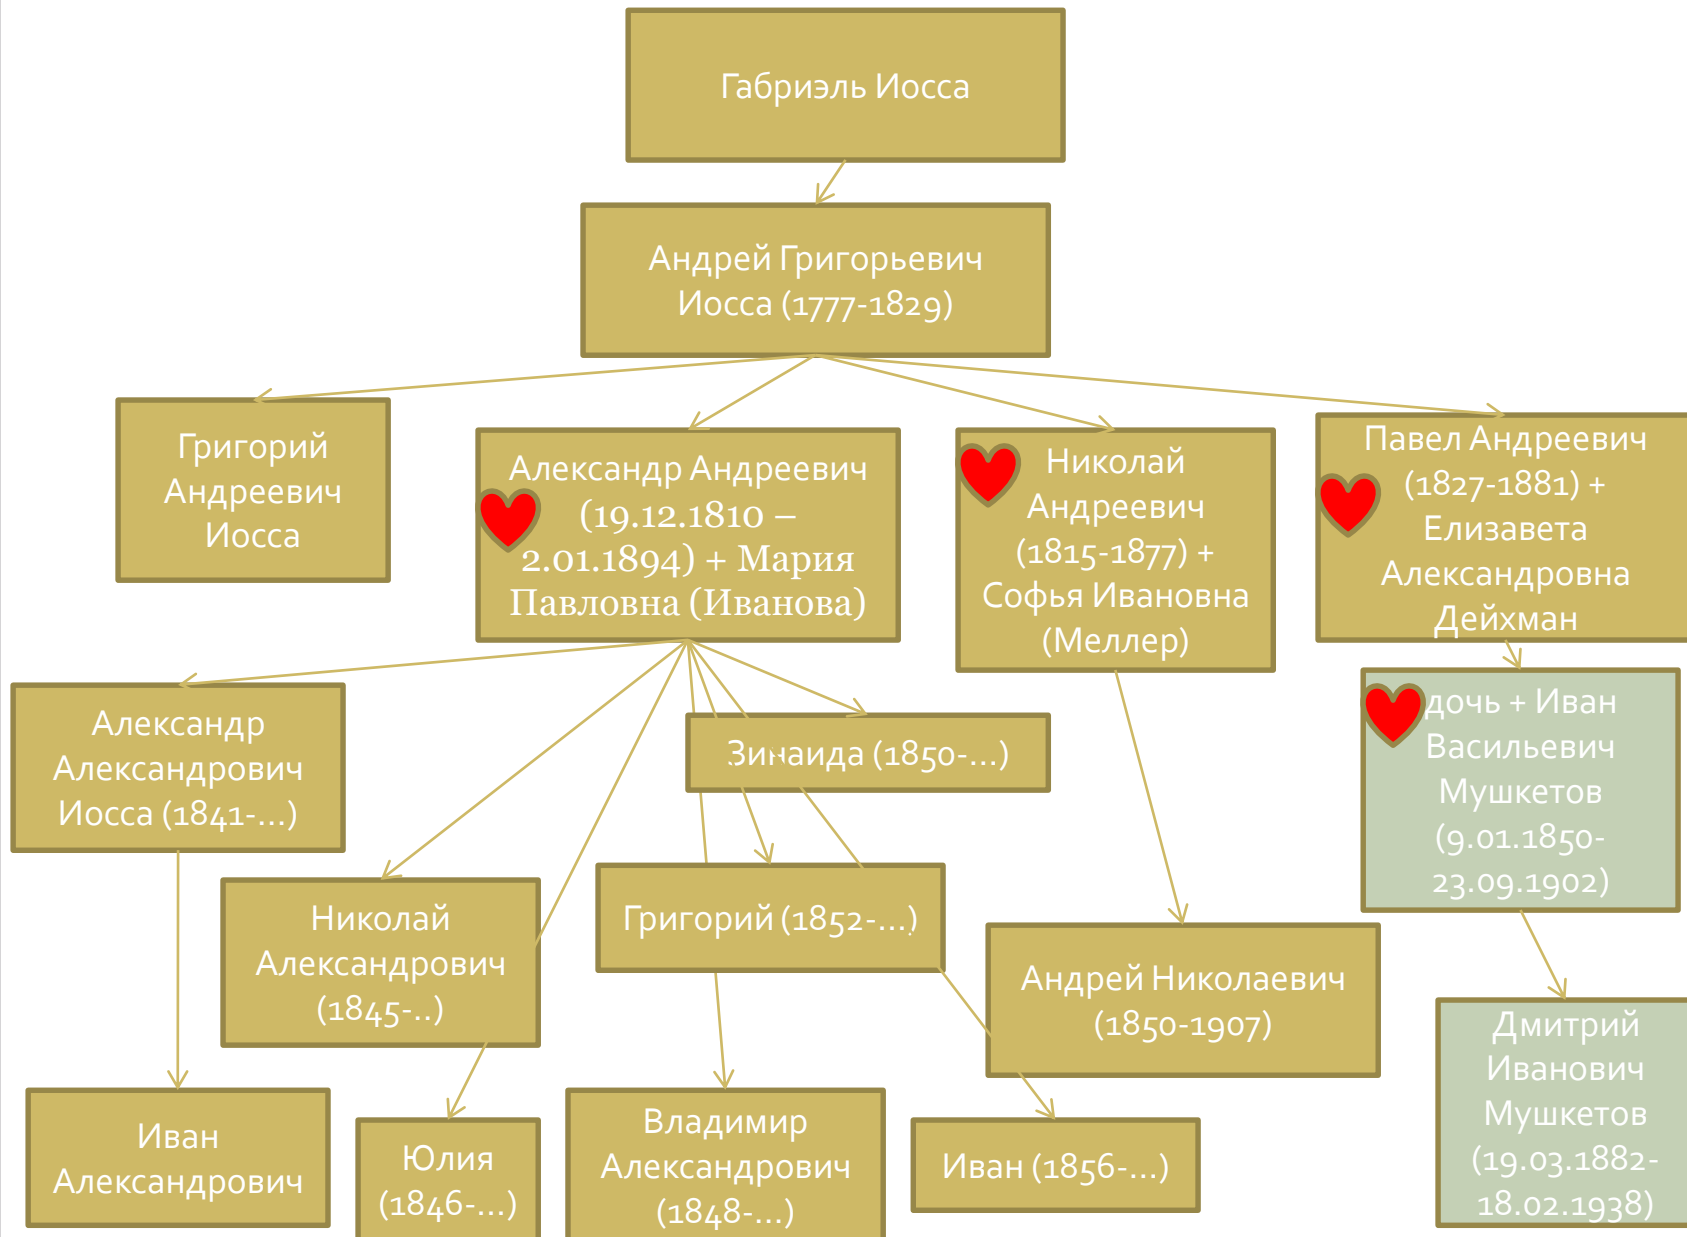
Габриэль Иосса

Андрей Григорьевич Иосса (1777-1829)

Григорий Андреевич Иосса

Александр Андреевич (19.12.1810 – 2.01.1894) + Мария Павловна (Иванова)

Николай Андреевич (1815-1877) + Софья Ивановна (Меллер)

Павел Андреевич (1827-1881) + Елизавета Александровна Дейхман

Александр Александрович Иосса (1841-...)

Зинаида (1850-...)

дочь + Иван Васильевич Мушкетов (9.01.1850-23.09.1902)

Николай Александрович (1845-..)

Григорий (1852-...)

Андрей Николаевич (1850-1907)

Дмитрий Иванович Мушкетов (19.03.1882-18.02.1938)

Иван Александрович

Юлия (1846-...)

Владимир Александрович (1848-...)

Иван (1856-...)